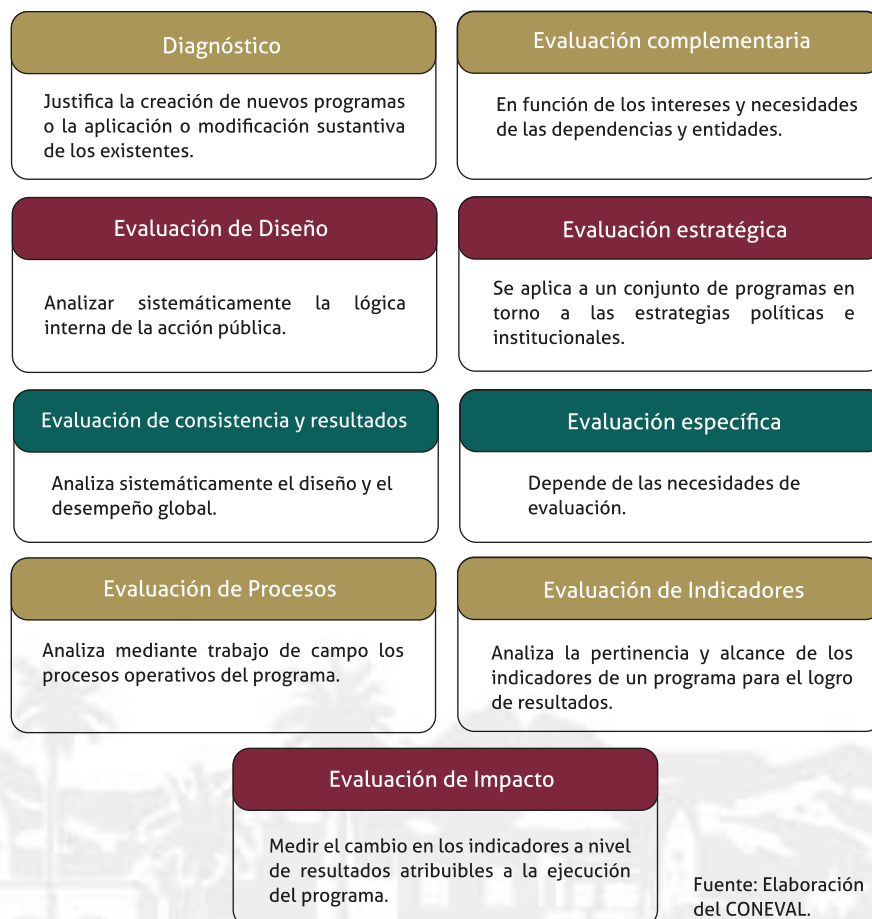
Diagnóstico

Justifica la creación de nuevos programas o la aplicación o modificación sustantiva de los existentes.

Evaluación complementaria

En función de los intereses y necesidades de las dependencias y entidades.

Evaluación de Diseño

Analizar sistemáticamente la lógica interna de la acción pública.

Evaluación estratégica

Se aplica a un conjunto de programas en torno a las estrategias políticas e institucionales.

Evaluación de consistencia y resultados

Analiza sistemáticamente el diseño y el desempeño global.

Evaluación específica

Depende de las necesidades de evaluación.

Evaluación de Procesos

Analiza mediante trabajo de campo los procesos operativos del programa.

Evaluación de Indicadores

Analiza la pertinencia y alcance de los indicadores de un programa para el logro de resultados.

Evaluación de Impacto

Medir el cambio en los indicadores a nivel de resultados atribuibles a la ejecución del programa.

Fuente: Elaboración del CONEVAL.